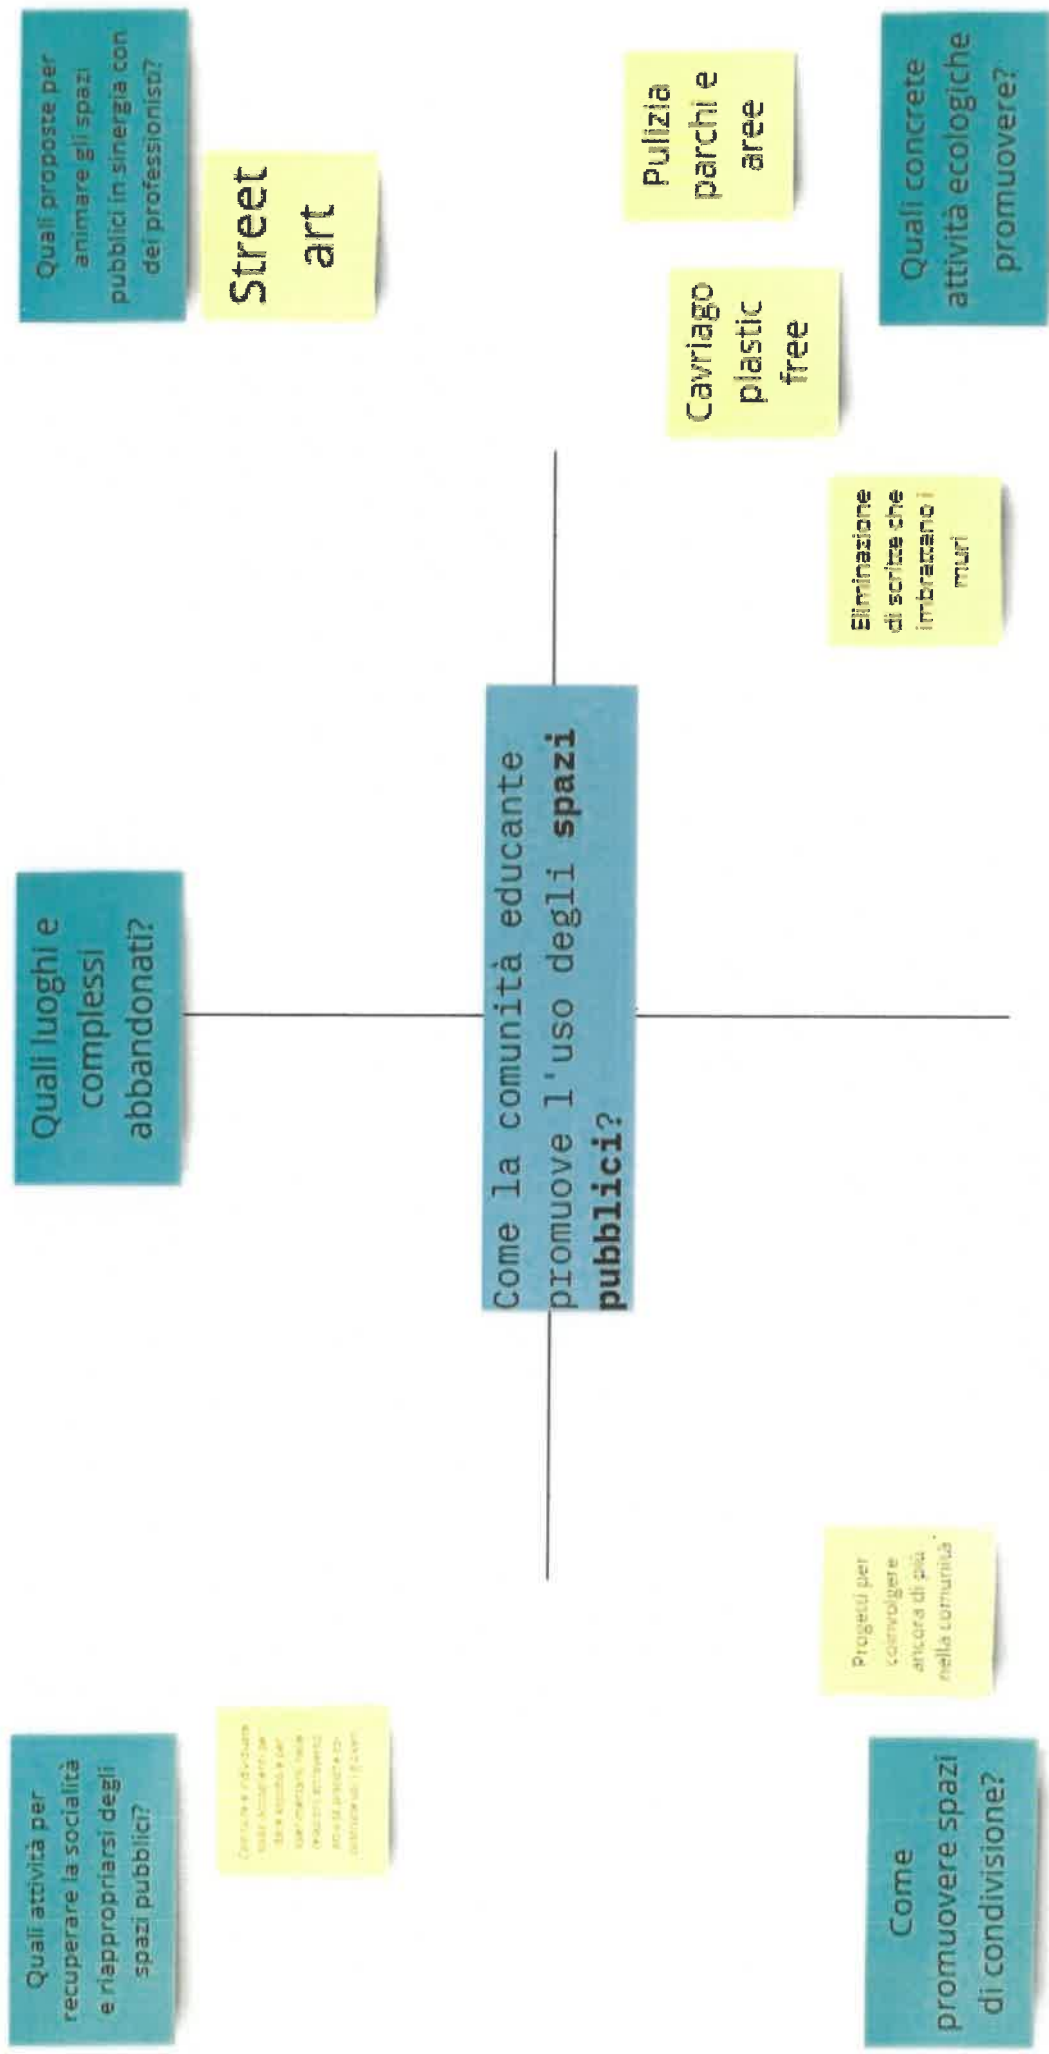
Come la comunità educante promuove l'uso degli **spazi pubblici**?

Quali proposte per animare gli spazi pubblici in sinergia con dei professionisti?

Street art

Quali luoghi e complessi abbandonati?

Quali attività per recuperare la socialità e riappropriarsi degli spazi pubblici?

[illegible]

Quali concrete attività ecologiche promuovere?

Pulizia parchi e aree

Cavriago plastic free

Eliminazione di scritte che imbrattano i muri

Come promuovere spazi di condivisione?

Progetti per coinvolgere ancora di più nella comunità